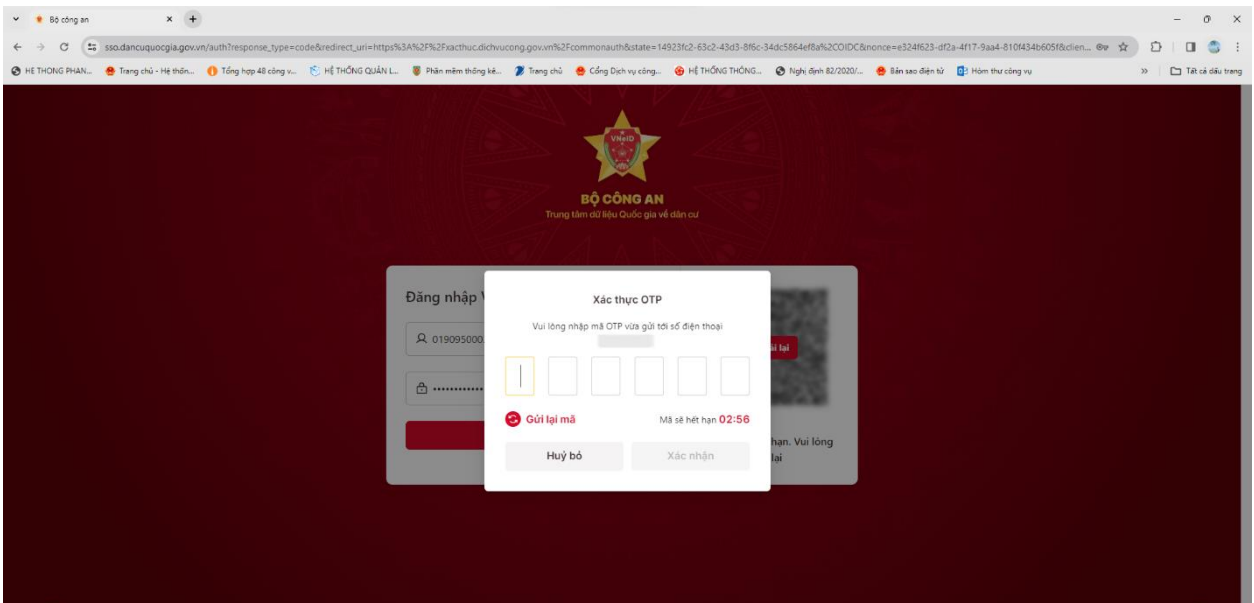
Bộ công an

sso.dancuquocgia.gov.vn/auth?response_type=code&redirect_uri=https%3A%2F%2Fxacthuc.dichvucong.gov.vn%2Fcommonauth&state=14923fc2-63c2-43d3-8f6c-34dc5864ef8a%2COIDC&nonce=e324f623-df2a-4f17-9aa4-810f434b605f&clien...

HE THONG PHAN... Trang chủ - Hệ thốn... Tổng hợp 48 công v... HỆ THỐNG QUẢN L... Phần mềm thống kê... Trang chủ Cổng Dịch vụ công... HỆ THỐNG THÔNG... Nghị định 82/2020/... Bản sao điện tử Hòm thư công vụ » Tất cả dấu trang

VNeID

BỘ CÔNG AN
Trung tâm dữ liệu Quốc gia về dân cư

Đăng nhập V

019095000

ải lại

hạn. Vui lòng lại

Xác thực OTP

Vui lòng nhập mã OTP vừa gửi tới số điện thoại

Gửi lại mã

Mã sẽ hết hạn 02:56

Huỷ bỏ

Xác nhận